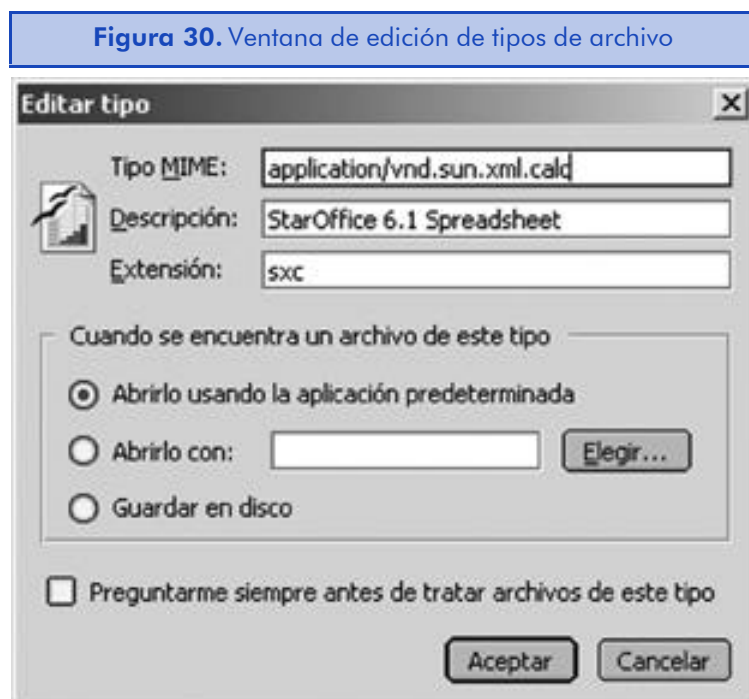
**Figura 30.** Ventana de edición de tipos de archivo

Editar tipo

×

Tipo MIME: application/vnd.sun.xml.calc

Descripción: StarOffice 6.1 Spreadsheet

Extensión: sxc

Cuando se encuentra un archivo de este tipo

Abrirlo usando la aplicación predeterminada

Abrirlo con: Elegir...

Guardar en disco

Preguntarme siempre antes de tratar archivos de este tipo

Aceptar Cancelar